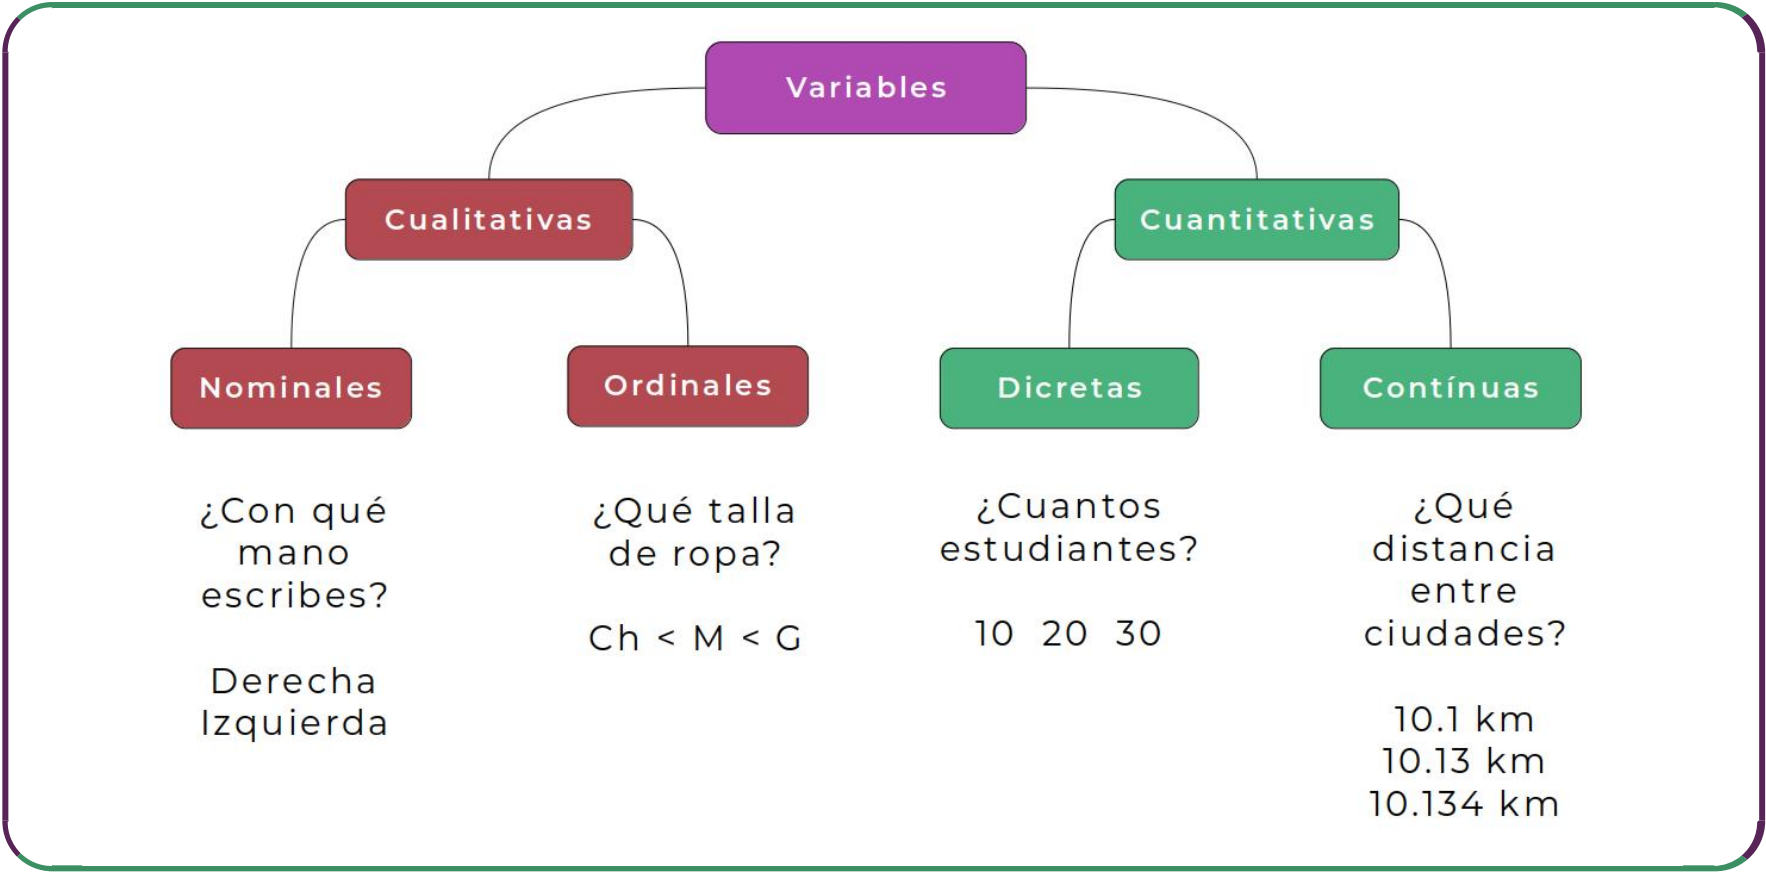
Variables

Cualitativas

Cuantitativas

Nominales

Ordinales

Dicretas

Contínuas

¿Con qué mano escribes?

Derecha
Izquierda

¿Qué talla de ropa?

Ch < M < G

¿Cuantos estudiantes?

10 20 30

¿Qué distancia entre ciudades?

10.1 km
10.13 km
10.134 km